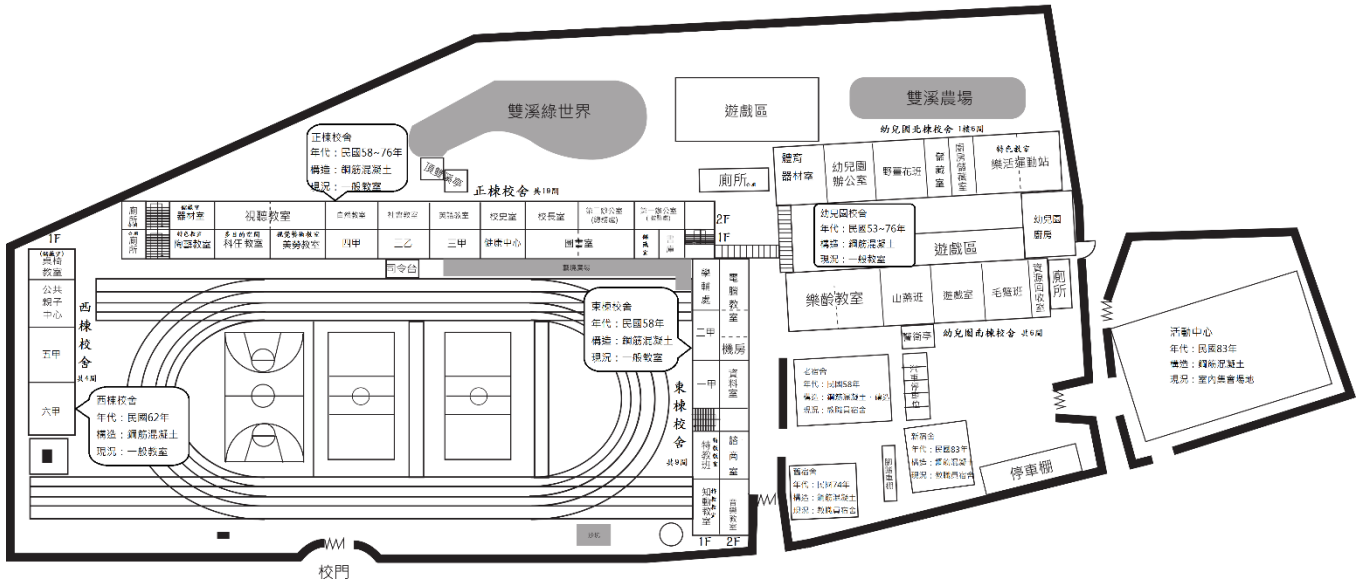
雙溪綠世界

遊戲區

雙溪農場

幼兒園北棟校舍 1樓6間

正棟校舍
年代：民國58~76年
構造：鋼筋混凝土
現況：一般教室

正棟校舍 共19間

廁所

體育器材室

幼兒園辦公室

野薑花班

儲藏室

園務儲藏室

幼兒教室 樂活運動站

廁所

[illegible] 器材室

視聽教室

自然教室

社會教室

英語教室

校史室

校長室

第一辦公室 (總務處)

第一辦公室

2F

廁所

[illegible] 烹飪教室

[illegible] 科任教室

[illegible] 美勞教室

四甲

二乙

三甲

健康中心

圖書室

1F

幼兒園校舍
年代：民國53~76年
構造：鋼筋混凝土
現況：一般教室

遊戲區

幼兒園廚房

1F

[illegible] 資優教室

公共親子中心

五甲

六甲

西棟校舍 共4間

司令台

學輔處

電腦教室

東棟校舍
年代：民國58年
構造：鋼筋混凝土
現況：一般教室

二甲

機房

樂齡教室

山藥班

遊戲室

毛蟹班

資源回收室

廁所

警衛亭

幼兒園南棟校舍 共6間

活動中心
年代：民國83年
構造：鋼筋混凝土
現況：室內集會場地

西棟校舍
年代：民國62年
構造：鋼筋混凝土
現況：一般教室

一甲

資料室

東棟校舍 共9間

老宿舍
年代：民國58年
構造：鋼筋混凝土，磚造
現況：教職員宿舍

汽車停車棚

特教班

諮商室

新宿舍
年代：民國83年
構造：鋼筋混凝土
現況：教職員宿舍

腳踏車棚

停車棚

舊宿舍
年代：民國74年
構造：鋼筋混凝土
現況：教職員宿舍

知動教室

音樂教室

沙坑

1F 2F

校門